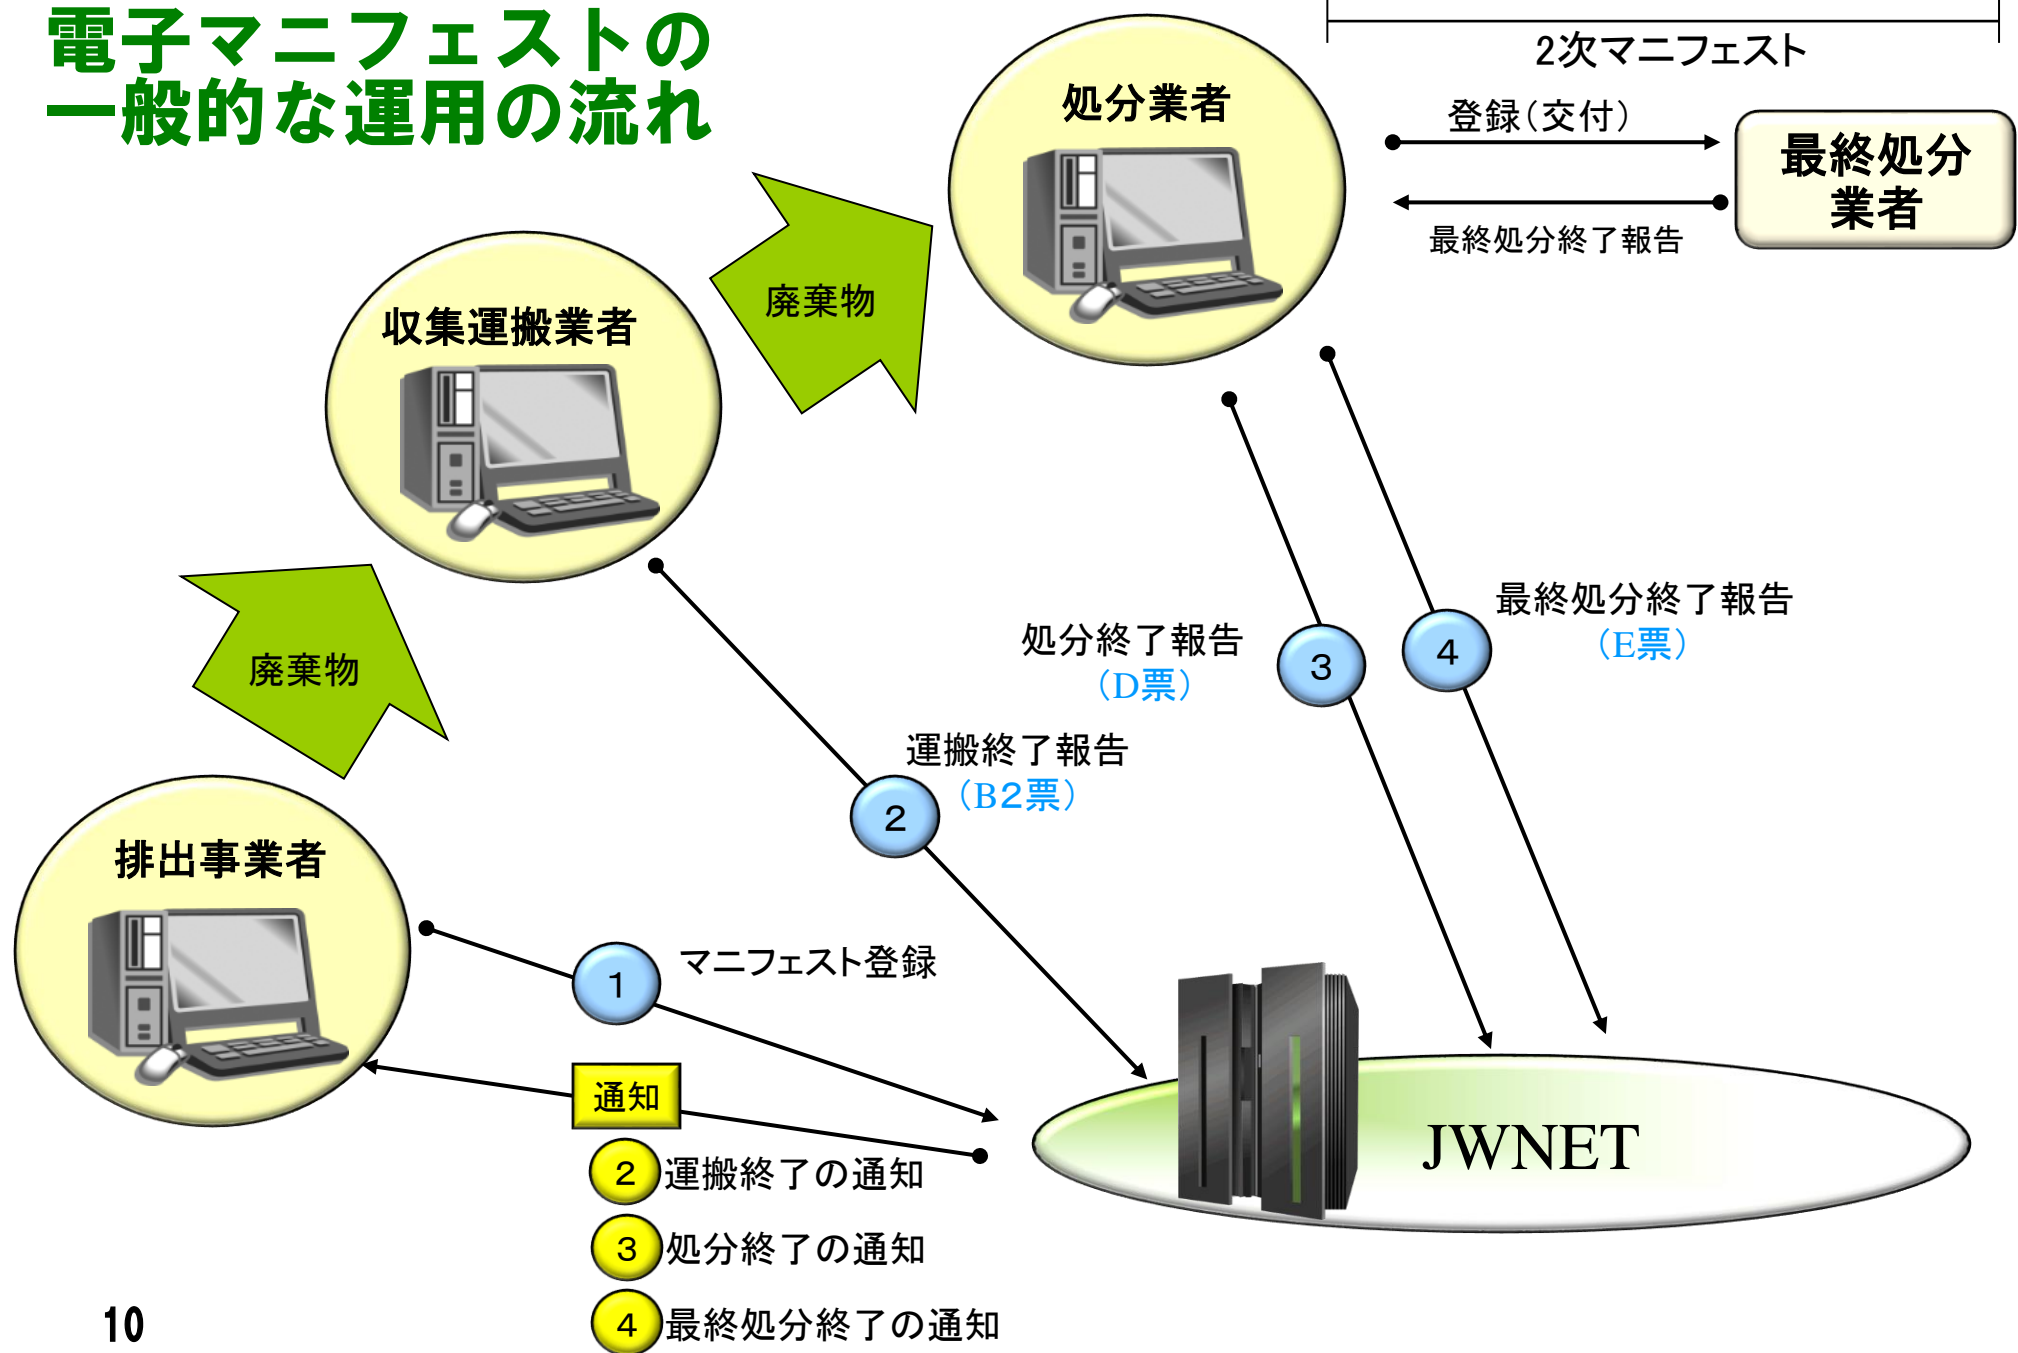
電子マニフェストの一般的な運用の流れ

2次マニフェスト

処分業者

登録（交付）

最終処分業者

最終処分終了報告

廃棄物

収集運搬業者

廃棄物

処分終了報告
（D票）

3

4

最終処分終了報告
（E票）

運搬終了報告
（B2票）

2

排出事業者

1

マニフェスト登録

通知

2 運搬終了の通知

3 処分終了の通知

4 最終処分終了の通知

JWNET

10